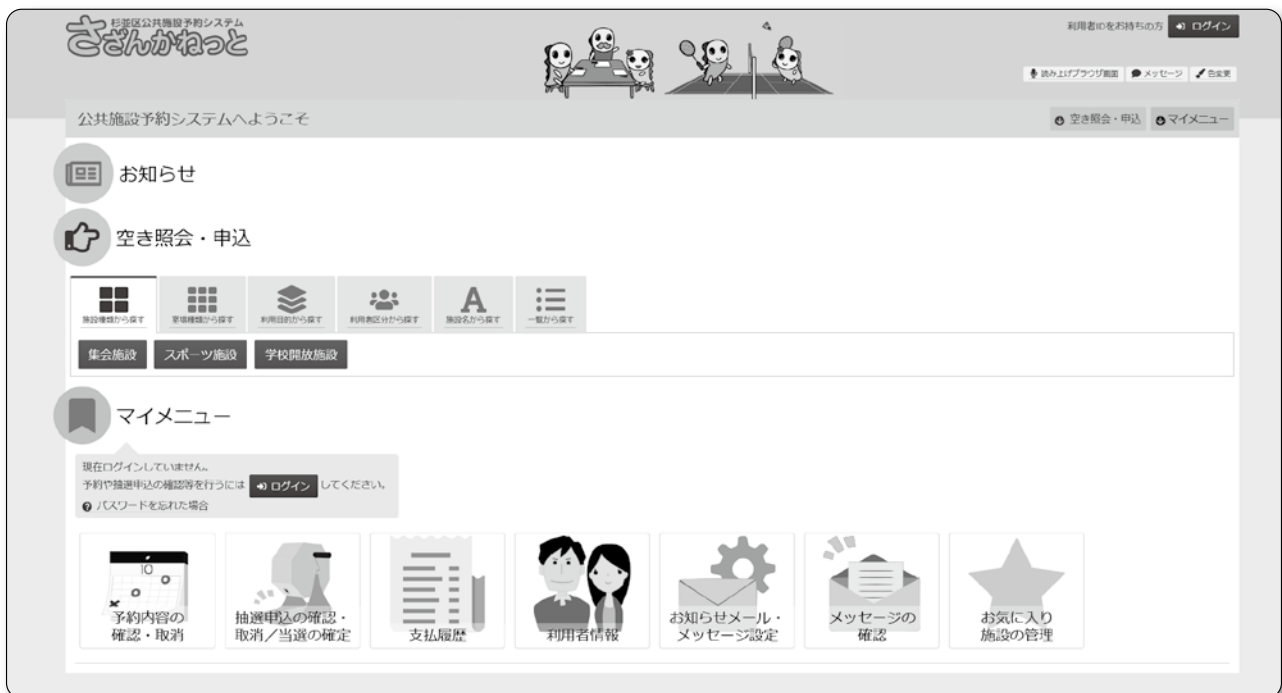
杉並区公共施設予約システム
さざんかねっと

利用者IDをお持ちの方 ログイン

読み上げブラウザ画面 メッセージ 色変更

公共施設予約システムへようこそ

空き照会・申込 マイメニュー

お知らせ

空き照会・申込

施設種類から探す 室場種類から探す 利用目的から探す 利用者区分から探す 施設名から探す 一覧から探す

集会施設 スポーツ施設 学校開放施設

マイメニュー

現在ログインしていません。
予約や抽選申込の確認等を行うには ログイン してください。
パスワードを忘れた場合

10

予約内容の確認・取消

抽選申込の確認・取消／当選の確定

支払履歴

利用者情報

お知らせメール・メッセージ設定

メッセージの確認

お気に入り施設の管理